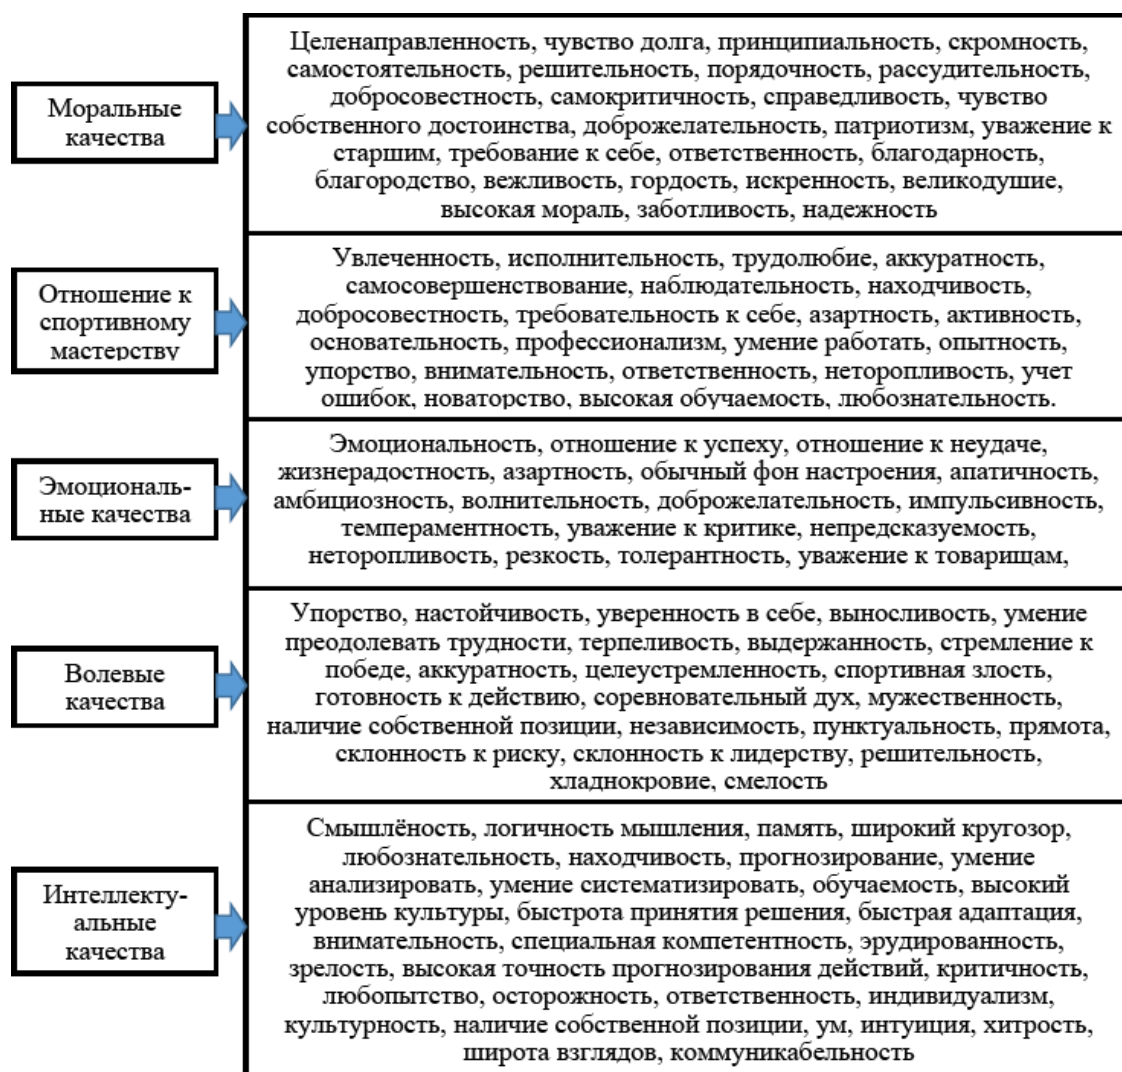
Моральные качества

Целенаправленность, чувство долга, принципиальность, скромность, самостоятельность, решительность, порядочность, рассудительность, добросовестность, самокритичность, справедливость, чувство собственного достоинства, доброжелательность, патриотизм, уважение к старшим, требование к себе, ответственность, благодарность, благородство, вежливость, гордость, искренность, великодушие, высокая мораль, заботливость, надежность

Отношение к спортивному мастерству

Увлеченность, исполнительность, трудолюбие, аккуратность, самосовершенствование, наблюдательность, находчивость, добросовестность, требовательность к себе, азартность, активность, основательность, профессионализм, умение работать, опытность, упорство, внимательность, ответственность, неторопливость, учет ошибок, новаторство, высокая обучаемость, любознательность.

Эмоциональные качества

Эмоциональность, отношение к успеху, отношение к неудаче, жизнерадостность, азартность, обычный фон настроения, апатичность, амбициозность, волнительность, доброжелательность, импульсивность, темпераментность, уважение к критике, непредсказуемость, неторопливость, резкость, толерантность, уважение к товарищам,

Волевые качества

Упорство, настойчивость, уверенность в себе, выносливость, умение преодолевать трудности, терпеливость, выдержанность, стремление к победе, аккуратность, целеустремленность, спортивная злость, готовность к действию, соревновательный дух, мужественность, наличие собственной позиции, независимость, пунктуальность, прямота, склонность к риску, склонность к лидерству, решительность, хладнокровие, смелость

Интеллектуальные качества

Смышлёность, логичность мышления, память, широкий кругозор, любознательность, находчивость, прогнозирование, умение анализировать, умение систематизировать, обучаемость, высокий уровень культуры, быстрота принятия решения, быстрая адаптация, внимательность, специальная компетентность, эрудированность, зрелость, высокая точность прогнозирования действий, критичность, любопытство, осторожность, ответственность, индивидуализм, культурность, наличие собственной позиции, ум, интуиция, хитрость, широта взглядов, коммуникабельность